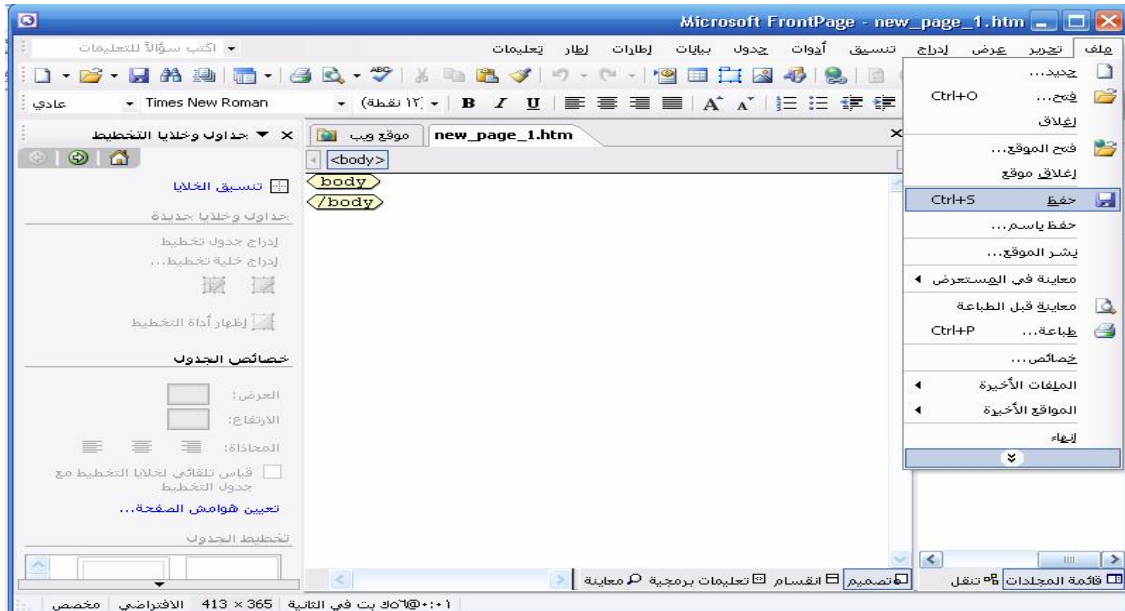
Microsoft FrontPage - new_page_1.htm

ملف تحرير عرض إدراج تنسيق أدوات جدول بيانات إطارات إطار تعليمات

اكتب سؤالاً للتعليمات

عادي Times New Roman ١٢ نقطة B I U

جديد...
Ctrl+O فتح...
إغلاق
فتح الموقع...
إغلاق موقع
Ctrl+S حفظ
حفظ باسم...
نشر الموقع...
معاينة في المستعرض
معاينة قبل الطباعة
Ctrl+P طباعة...
خصائص...
الملفات الأخيرة
المواقع الأخيرة
إنهاء

موقع ويب new_page_1.htm

<body>

body
/body

جداول وخلايا التخطيط

تنسيق الخلايا

جداول وخلايا جديدة
إدراج جدول تخطيط
إدراج خلية تخطيط...

إظهار أداة التخطيط

خصائص الجدول

العرض:
الارتفاع:
المحاذاة:

قياس تلقائي لخلايا التخطيط مع جدول التخطيط

تعيين هوامش الصفحة...

تخطيط الجدول

قائمة المجلدات تنقل

تصميم انقسام تعليمات برمجية معاينة

0:01@56 ك بت في الثانية 365 × 413 الافتراضي مخصص